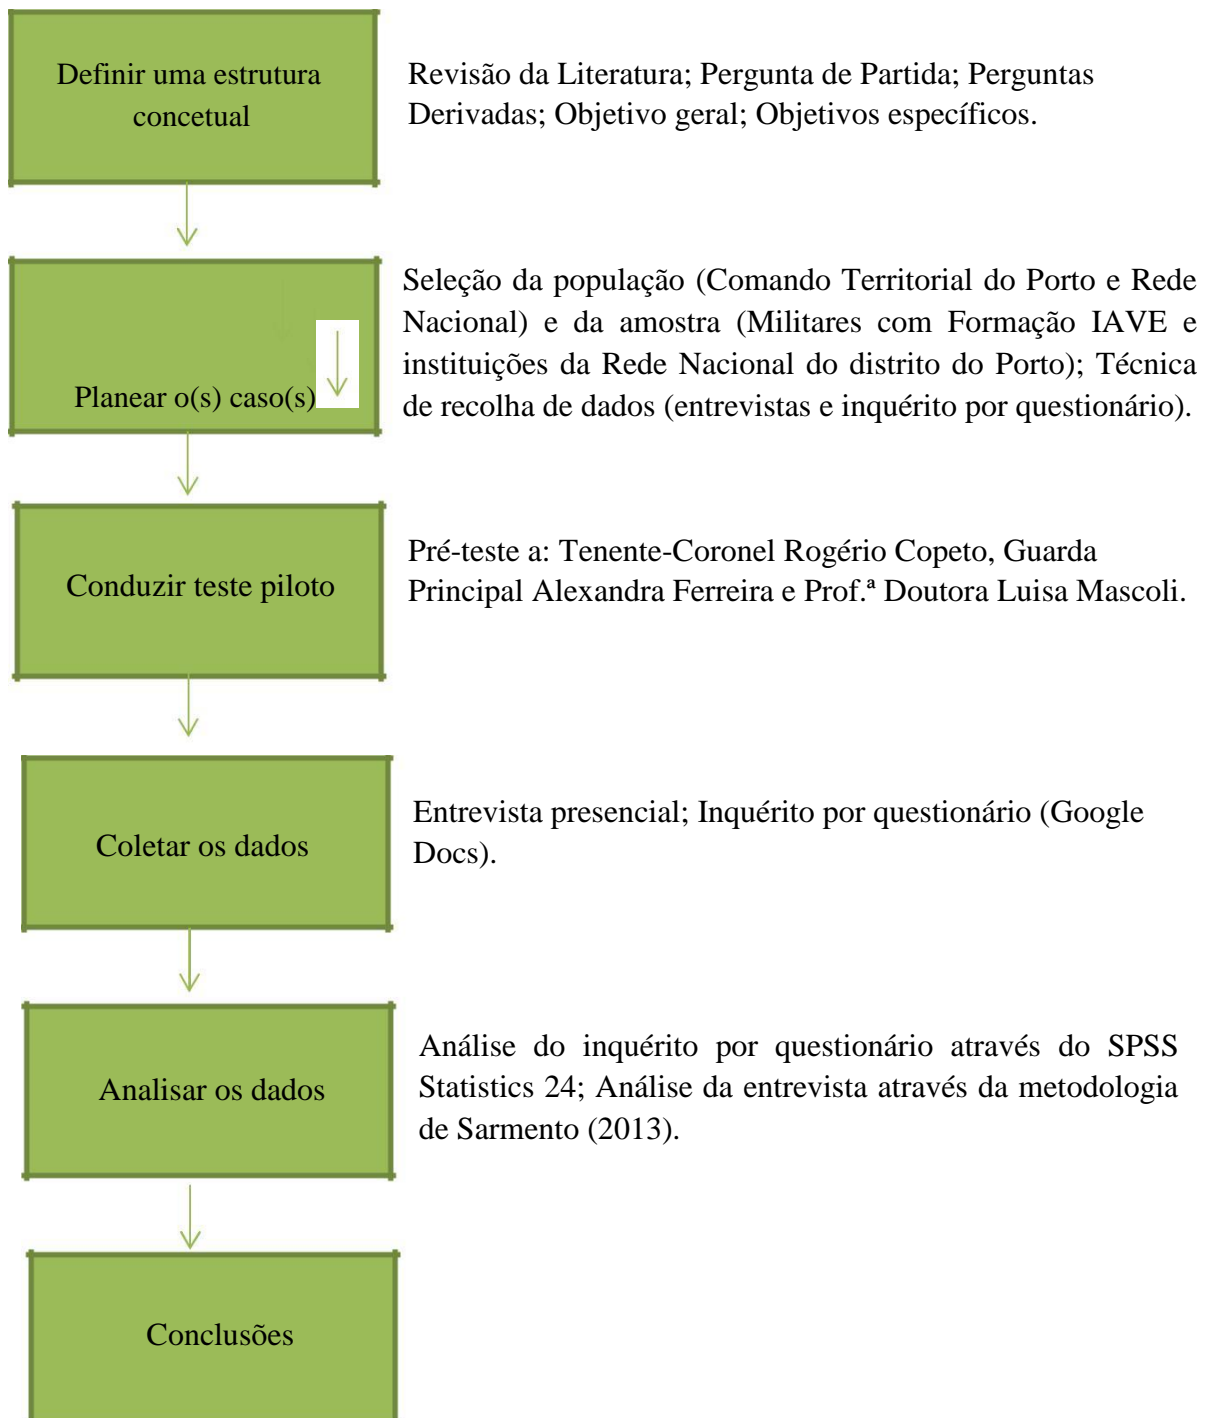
Definir uma estrutura concetual

Revisão da Literatura; Pergunta de Partida; Perguntas Derivadas; Objetivo geral; Objetivos específicos.

Planear o(s) caso(s)

Seleção da população (Comando Territorial do Porto e Rede Nacional) e da amostra (Militares com Formação IAVE e instituições da Rede Nacional do distrito do Porto); Técnica de recolha de dados (entrevistas e inquérito por questionário).

Conduzir teste piloto

Pré-teste a: Tenente-Coronel Rogério Copeto, Guarda Principal Alexandra Ferreira e Prof.ª Doutora Luisa Mascoli.

Coletar os dados

Entrevista presencial; Inquérito por questionário (Google Docs).

Analisar os dados

Análise do inquérito por questionário através do SPSS Statistics 24; Análise da entrevista através da metodologia de Sarmento (2013).

Conclusões